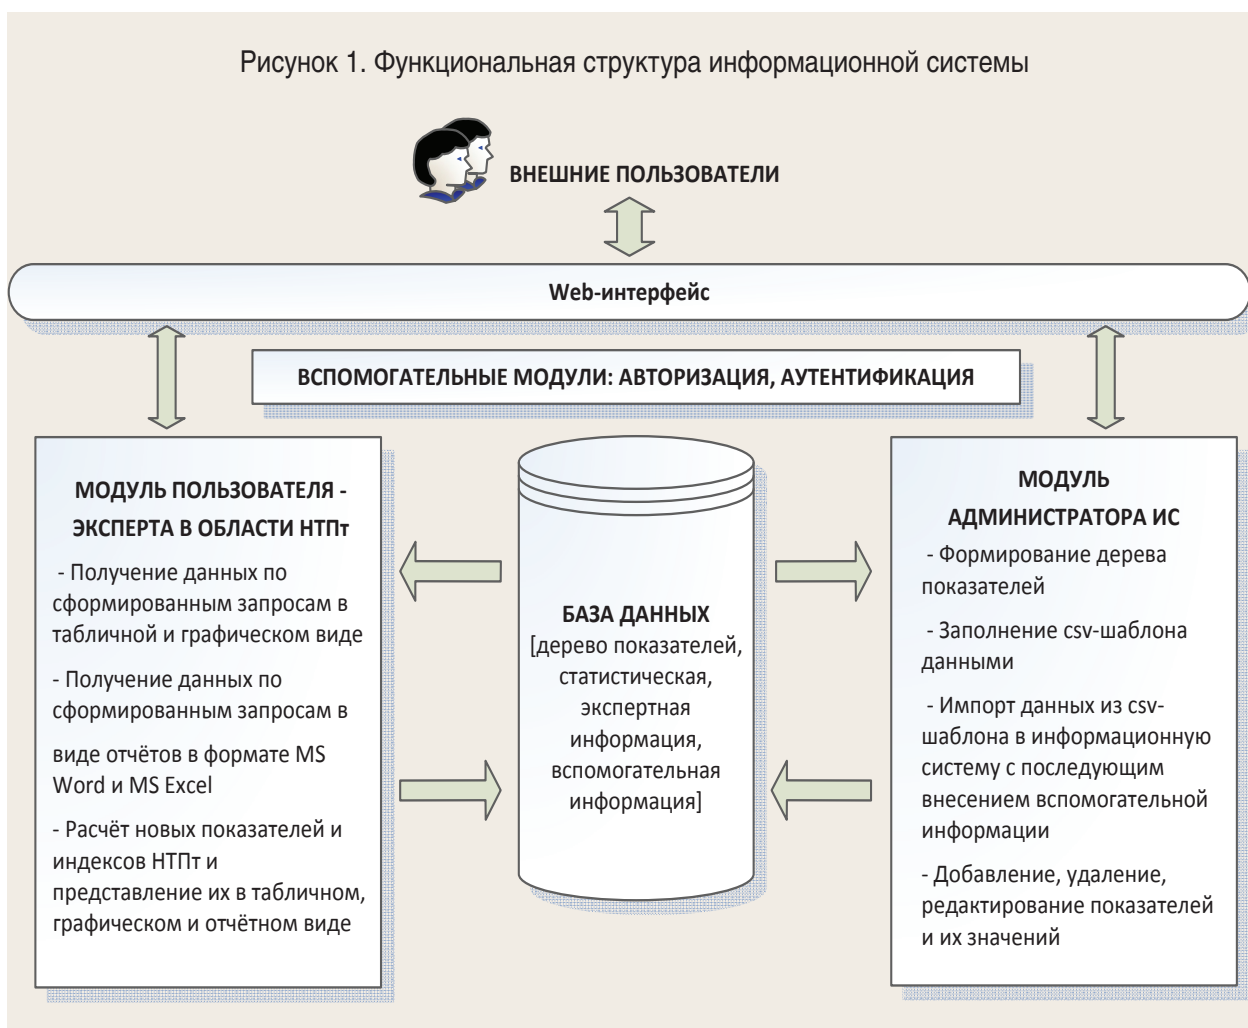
Рисунок 1. Функциональная структура информационной системы

ВНЕШНИЕ ПОЛЬЗОВАТЕЛИ

Web-интерфейс

ВСПОМОГАТЕЛЬНЫЕ МОДУЛИ: АВТОРИЗАЦИЯ, АУТЕНТИФИКАЦИЯ

МОДУЛЬ ПОЛЬЗОВАТЕЛЯ - ЭКСПЕРТА В ОБЛАСТИ НТПт

- Получение данных по сформированным запросам в табличной и графическом виде

- Получение данных по сформированным запросам в

виде отчётов в формате MS Word и MS Excel

- Расчёт новых показателей и индексов НТПт и представление их в табличном, графическом и отчётном виде

БАЗА ДАННЫХ
[дерево показателей, статистическая, экспертная информация, вспомогательная информация]

МОДУЛЬ
АДМИНИСТРАТОРА ИС

- Формирование дерева показателей

- Заполнение csv-шаблона данными

- Импорт данных из csv-шаблона в информационную систему с последующим внесением вспомогательной информации

- Добавление, удаление, редактирование показателей и их значений